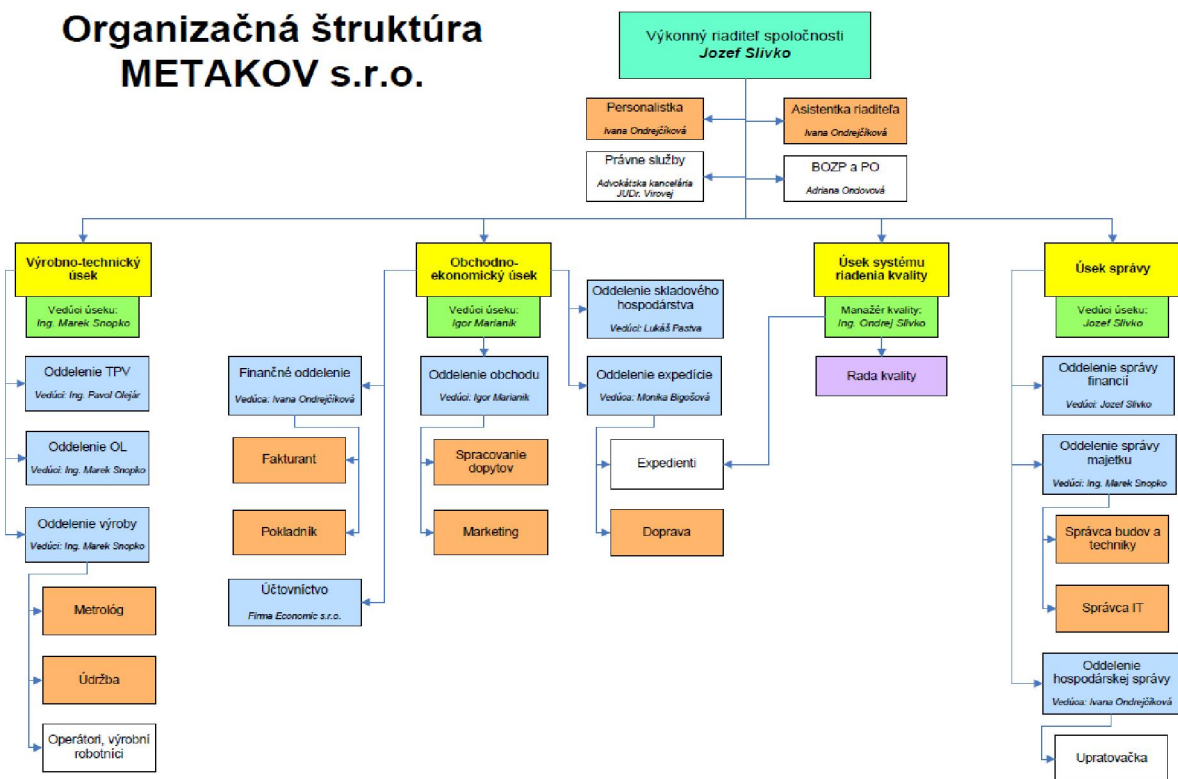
Organizačná štruktúra METAKOV s.r.o.

Výkonný riaditeľ spoločnosti
Jozef Slivko

Personalistka
Ivana Ondrejčíková

Asistentka riaditeľa
Ivana Ondrejčíková

Právne služby
Advokátska kancelária JUDr. Virovej

BOZP a PO
Adriana Ondovová

Výrobno-technický úsek
Vedúci úseku:
Ing. Marek Snopko

Oddelenie TPV
Vedúci: Ing. Pavol Olejár

Oddelenie OL
Vedúci: Ing. Marek Snopko

Oddelenie výroby
Vedúci: Ing. Marek Snopko

Metrológ

Údržba

Operátori, výrobní robotníci

Obchodno-ekonomický úsek
Vedúci úseku:
Igor Marianik

Finančné oddelenie
Vedúca: Ivana Ondrejčíková

Fakturant

Pokladník

Účtovníctvo
Firma Economic s.r.o.

Oddelenie obchodu
Vedúci: Igor Marianik

Spracovanie dopytov

Marketing

Oddelenie skladového hospodárstva
Vedúci: Lukáš Pastva

Oddelenie expedície
Vedúca: Monika Bigošová

Expedienti

Doprava

Úsek systému riadenia kvality
Manažér kvality:
Ing. Ondrej Slivko

Rada kvality

Úsek správy
Vedúci úseku:
Jozef Slivko

Oddelenie správy financií
Vedúci: Jozef Slivko

Oddelenie správy majetku
Vedúci: Ing. Marek Snopko

Správca budov a techniky

Správca IT

Oddelenie hospodárskej správy
Vedúca: Ivana Ondrejčíková

Upratovačka